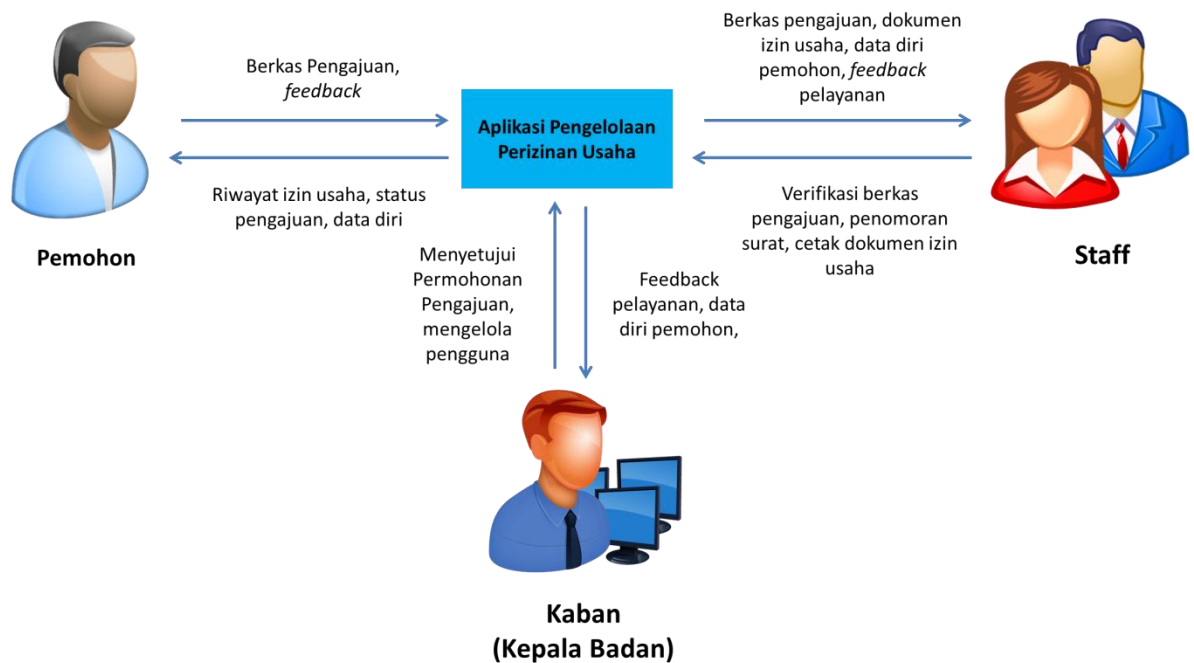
Berkas Pengajuan, *feedback*

Berkas pengajuan, dokumen izin usaha, data diri pemohon, *feedback* pelayanan

Aplikasi Pengelolaan Perizinan Usaha

Riwayat izin usaha, status pengajuan, data diri

Verifikasi berkas pengajuan, penomoran surat, cetak dokumen izin usaha

Pemohon

Staff

Menyetujui Permohonan Pengajuan, mengelola pengguna

Feedback pelayanan, data diri pemohon,

Kaban (Kepala Badan)